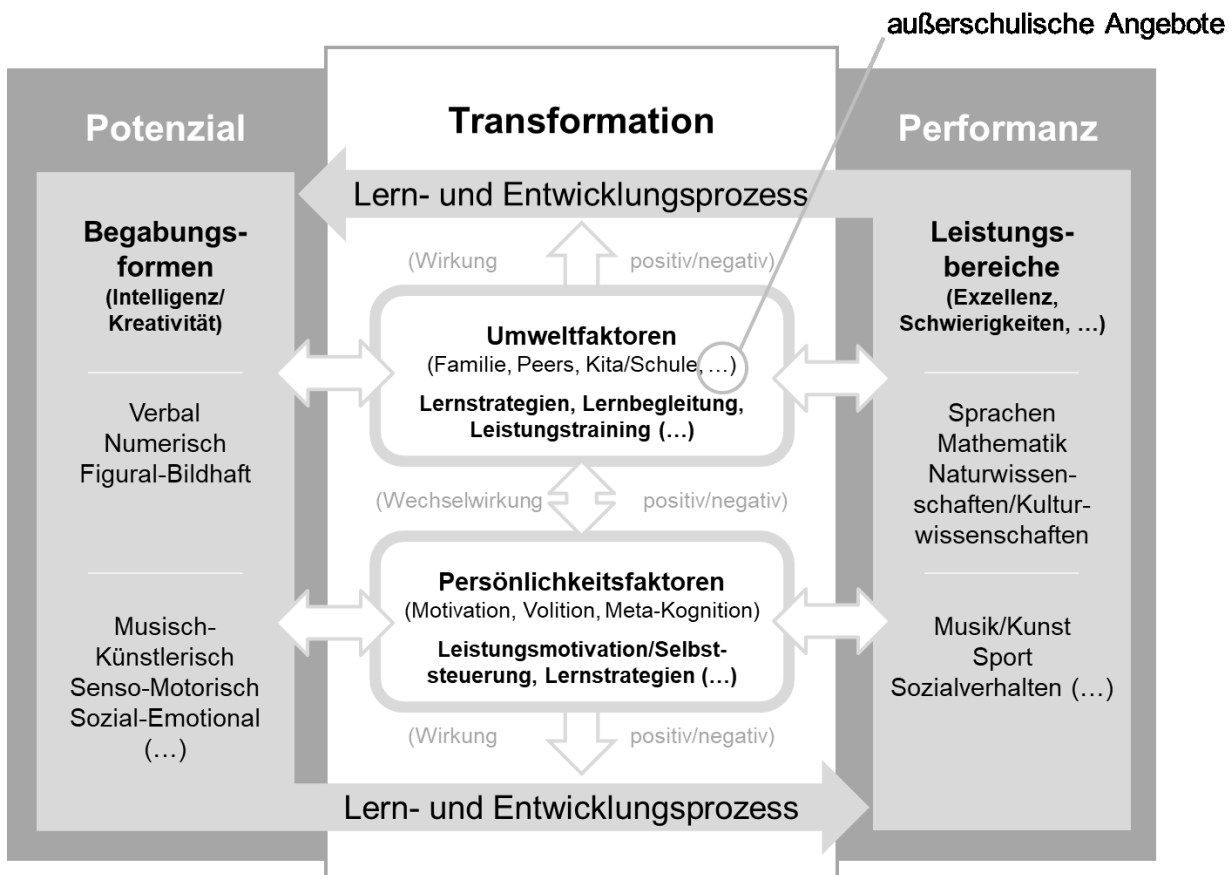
außerschulische Angebote

Potenzial

Transformation

Performanz

Lern- und Entwicklungsprozess

Begabungsformen
(Intelligenz/ Kreativität)

Verbal
Numerisch
Figural-Bildhaft

Musisch-Künstlerisch
Senso-Motorisch
Sozial-Emotional
(…)

(Wirkung positiv/negativ)

Umweltfaktoren
(Familie, Peers, Kita/Schule, …)
Lernstrategien, Lernbegleitung, Leistungstraining (…)

(Wechselwirkung positiv/negativ)

Persönlichkeitsfaktoren
(Motivation, Volition, Meta-Kognition)
Leistungsmotivation/Selbststeuerung, Lernstrategien (…)

(Wirkung positiv/negativ)

Leistungsbereiche
(Exzellenz, Schwierigkeiten, …)

Sprachen
Mathematik
Naturwissenschaften/Kulturwissenschaften

Musik/Kunst
Sport
Sozialverhalten (…)

Lern- und Entwicklungsprozess